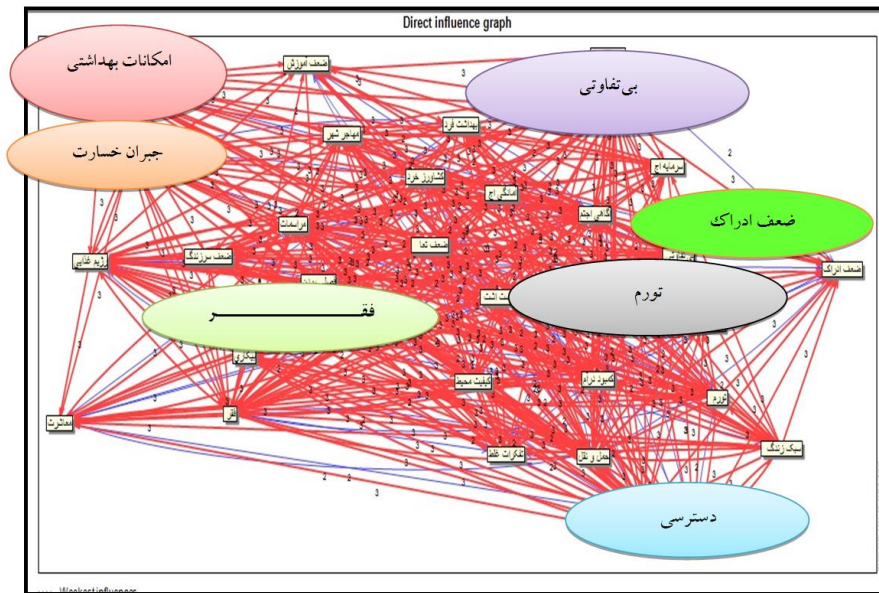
Direct influence graph

امکانات بهداشتی

بی‌تفاوتی

جبران خسارت

ضعف ادراک

تورم

فقـــــــــــــر

دسترسی

ضعف آموزش

بهداشت فرد

مهاجر شیر

سرمایه اج

کشاورز خرد

ماندگی اج

آگاهی اجتما

مراسمات

ضعف تعا

رژیم غذایی

ضعف سرزندگ

ضعف ادراک

بیکاری

فقر

معاشرت

کیفیت محیط

کمبود درآمد

تورم

تفکرات غلط

حمل و نقل

سبک زندگ

3

2

Weakest influences